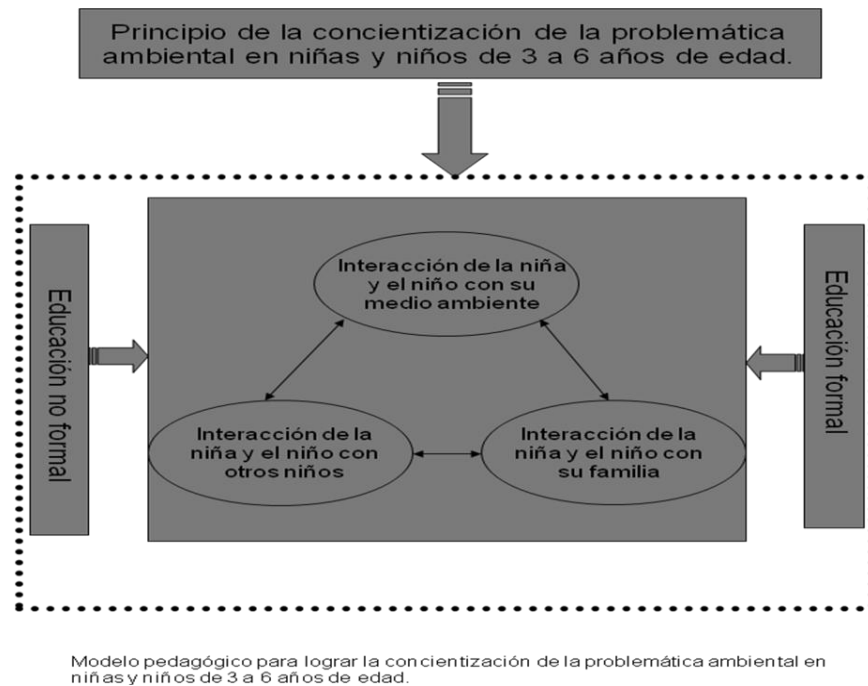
Principio de la concientización de la problemática ambiental en niñas y niños de 3 a 6 años de edad.

Educación no formal

Interacción de la niña y el niño con su medio ambiente

Interacción de la niña y el niño con otros niños

Interacción de la niña y el niño con su familia

Educación formal

Modelo pedagógico para lograr la concientización de la problemática ambiental en niñas y niños de 3 a 6 años de edad.